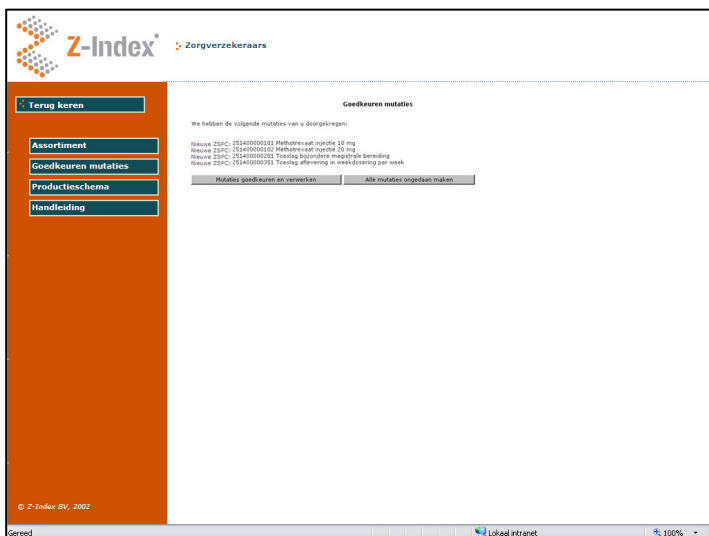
Z-Index®

Zorgverzekeraars

Terug keren

Assortiment

Goedkeuren mutaties

Productieschema

Handleiding

Goedkeuren mutaties

We hebben de volgende mutaties van u doorgekregen:

Nieuwe ZSPC: 251400000101 Methotrexaat injectie 10 mg
Nieuwe ZSPC: 251400000102 Methotrexaat injectie 20 mg
Nieuwe ZSPC: 251400000201 Toeslag bijzondere magistrale bereiding
Nieuwe ZSPC: 251400000351 Toeslag aflevering in weekdosering per week

Mutaties goedkeuren en verwerken

Alle mutaties ongedaan maken

© Z-Index BV, 2002

Gereed

Lokaal intranet

100%